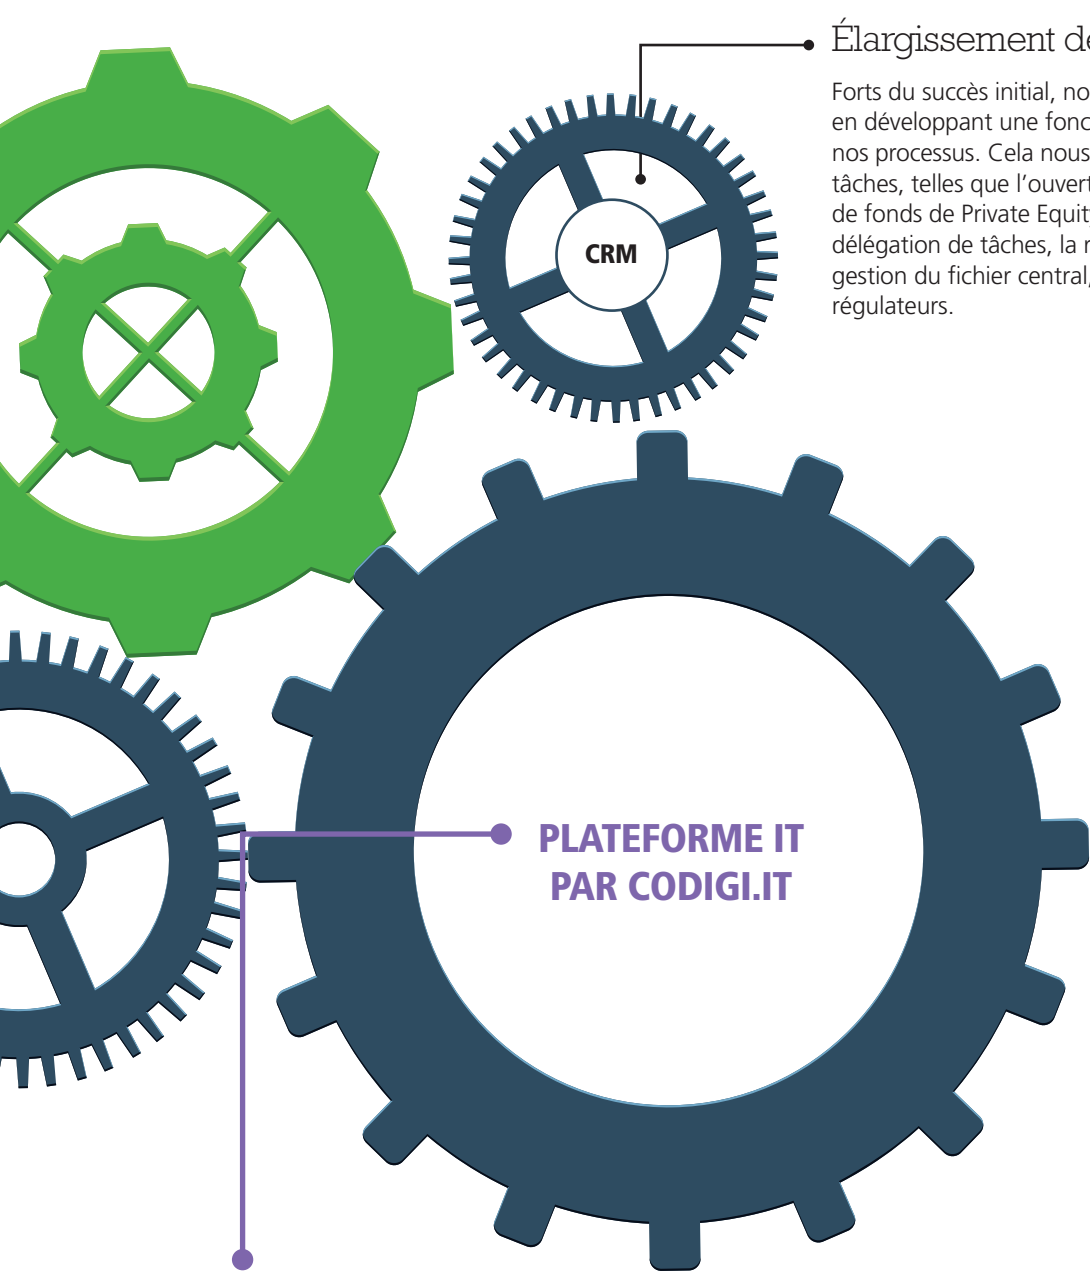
Élargissement de

Forts du succès initial, no en développant une fonc nos processus. Cela nous tâches, telles que l'ouvert de fonds de Private Equit délégation de tâches, la r gestion du fichier central, régulateurs.

CRM

PLATEFORME IT PAR CODIGI.IT